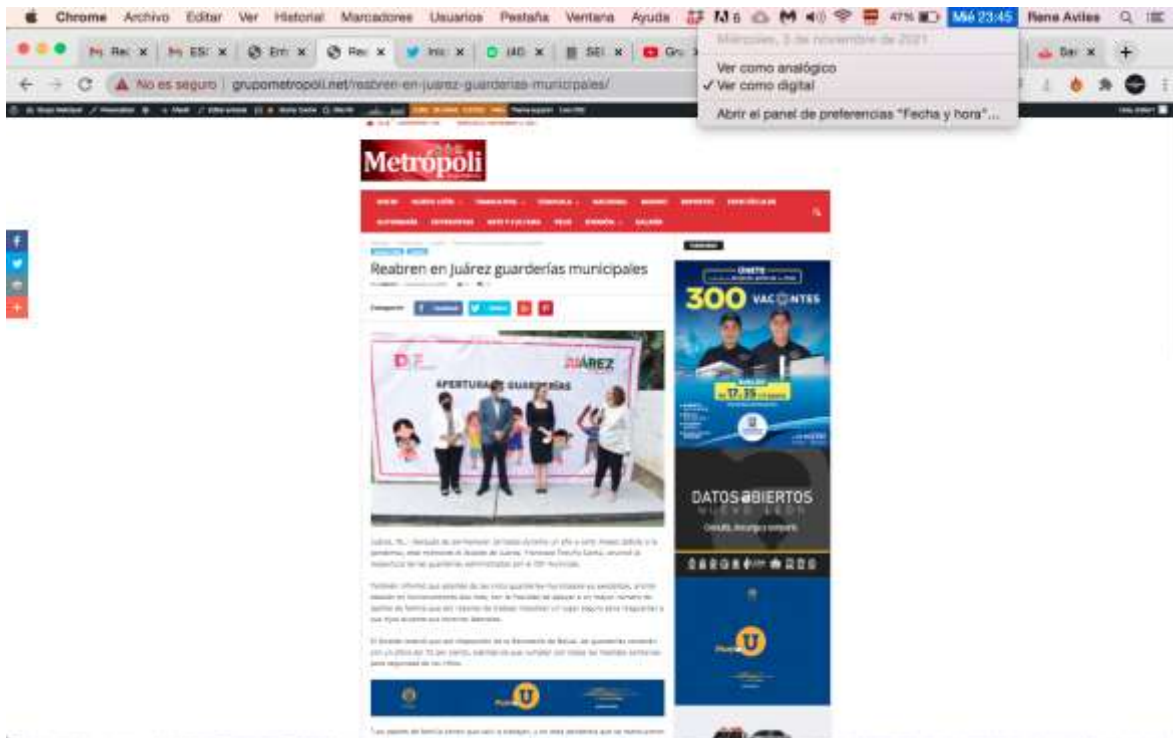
Chrome Archivo Editar Ver Historial Marcadores Usuarios Pestaña Ventana Ayuda 47% Mié 23:45 Rene Aviles

Miércoles, 3 de noviembre de 2021

Ver como analógico
✓ Ver como digital
Abrir el panel de preferencias "Fecha y hora"...

No es seguro | grupometropoli.net/reabren-en-juarez-guarderias-municipales/

Metrópoli

Reabren en Juárez guarderías municipales

DIF JUÁREZ
APERTURA DE GUARDERÍAS

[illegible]

DATOS ABIERTOS NUEVO LEÓN

300 VACANTES

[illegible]